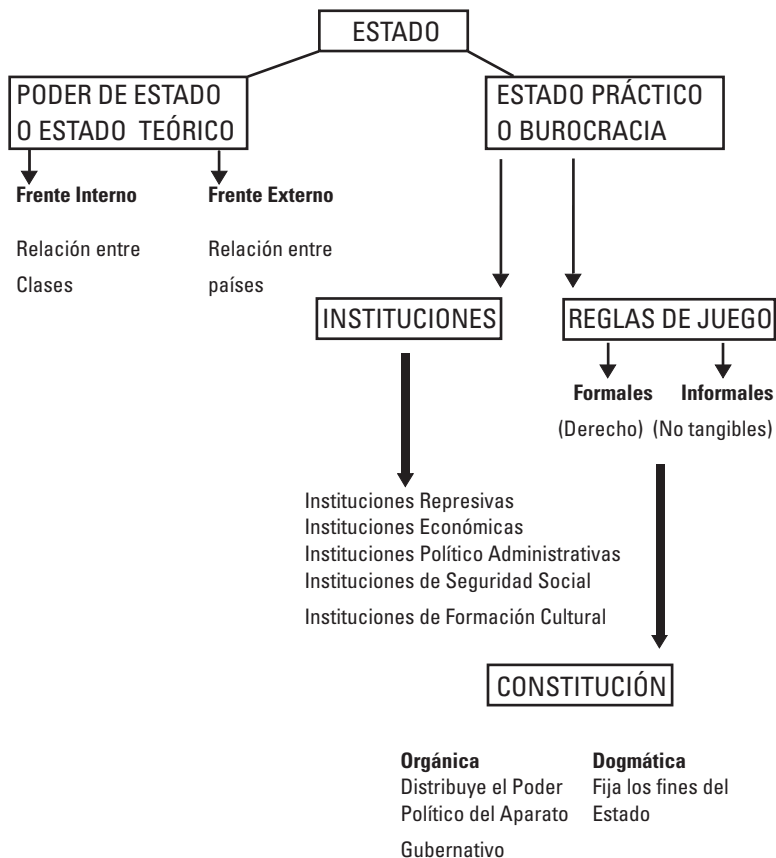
ESTADO

PODER DE ESTADO O ESTADO TEÓRICO

ESTADO PRÁCTICO O BUROCRACIA

**Frente Interno**

Relación entre Clases

**Frente Externo**

Relación entre países

INSTITUCIONES

REGLAS DE JUEGO

**Formales**

(Derecho)

**Informales**

(No tangibles)

Instituciones Represivas
Instituciones Económicas
Instituciones Político Administrativas
Instituciones de Seguridad Social
Instituciones de Formación Cultural

CONSTITUCIÓN

**Orgánica**
Distribuye el Poder Político del Aparato Gubernativo

**Dogmática**
Fija los fines del Estado